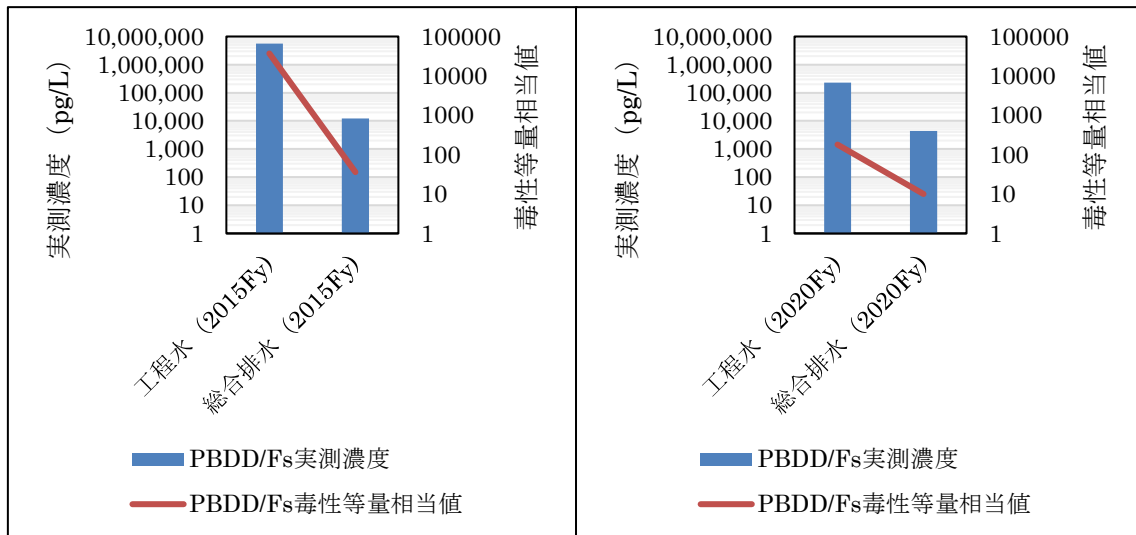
実測濃度（pg/L）

10,000,000
1,000,000
100,000
10,000
1,000
100
10
1

100000
10000
1000
100
10
1

毒性等量相当値

工程水（2015Fy）
総合排水（2015Fy）

PBDD/Fs実測濃度
PBDD/Fs毒性等量相当値

実測濃度（pg/L）

10,000,000
1,000,000
100,000
10,000
1,000
100
10
1

100000
10000
1000
100
10
1

毒性等量相当値

工程水（2020Fy）
総合排水（2020Fy）

PBDD/Fs実測濃度
PBDD/Fs毒性等量相当値